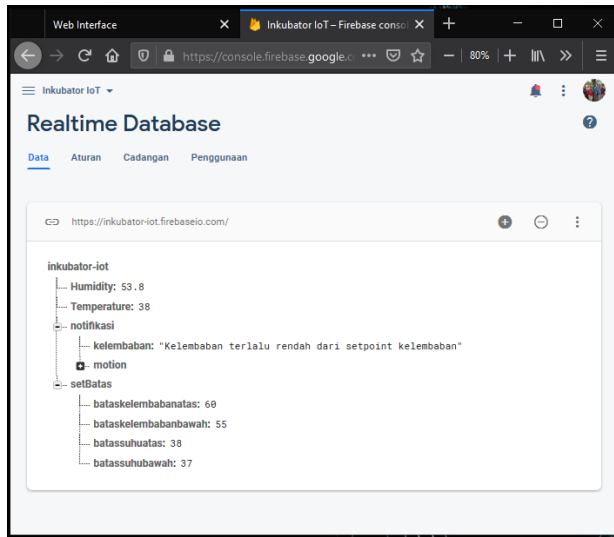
Web Interface ×
Inkubator IoT – Firebase consol ×
+

https://console.firebase.google.c ••• 80%

Inkubator IoT

Realtime Database

Data Aturan Cadangan Penggunaan

https://inkubator-iot.firebaseio.com/

inkubator-iot
Humidity: 53.8
Temperature: 38
notifikasi
kelembaban: "Kelembaban terlalu rendah dari setpoint kelembaban"
motion
setBatas
bataskelembabanatas: 60
bataskelembabanbawah: 55
batassuhuatas: 38
batassuhubawah: 37